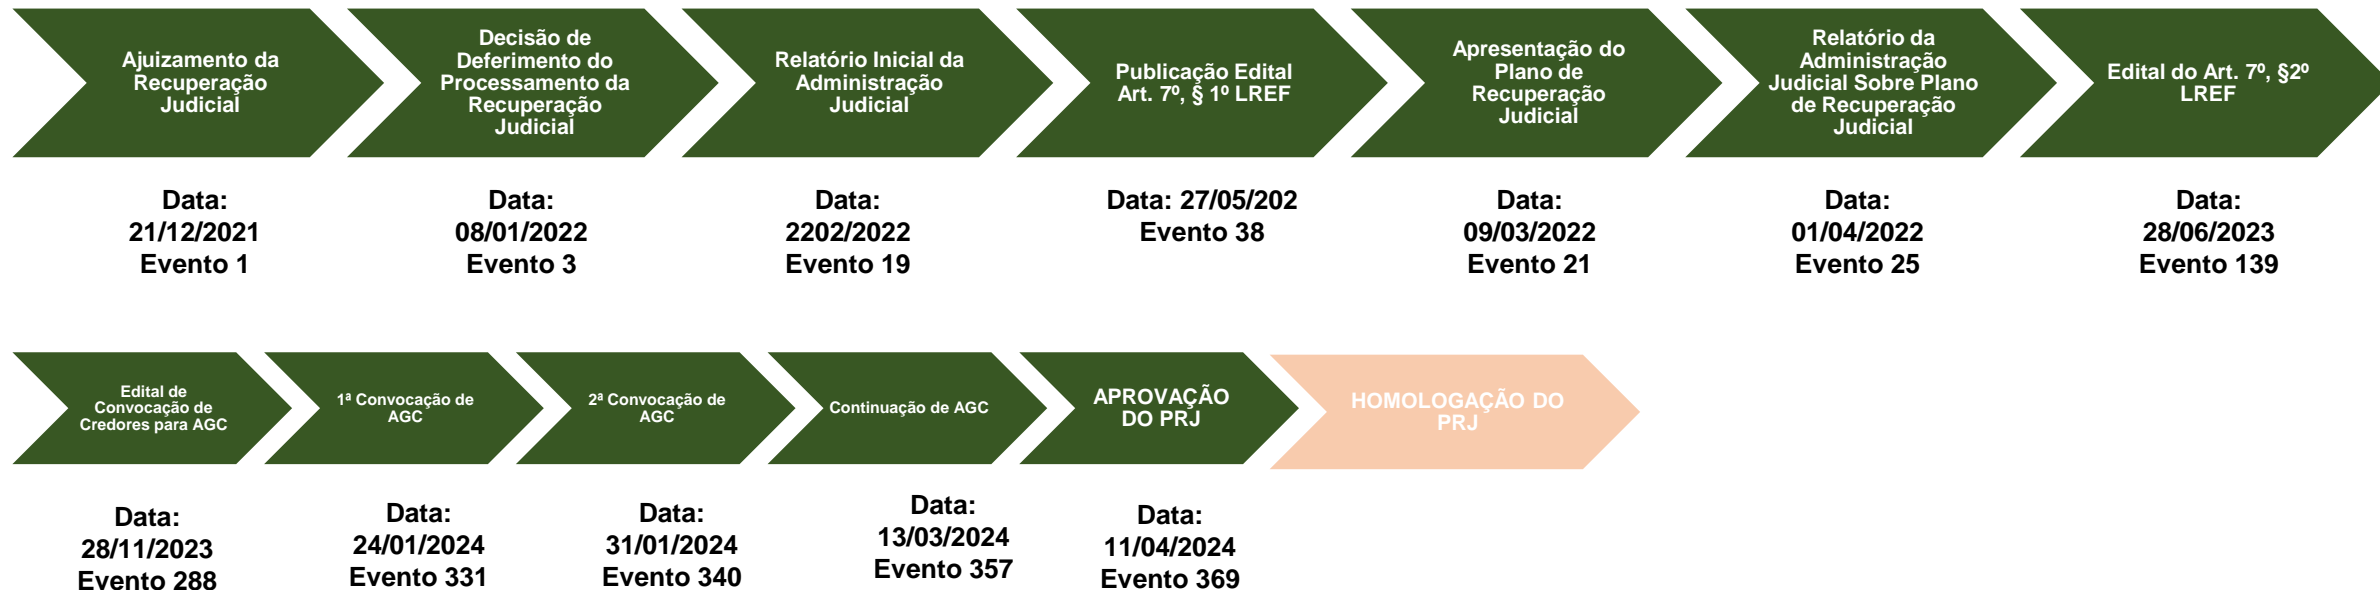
Ajuizamento da Recuperação Judicial

Decisão de Deferimento do Processamento da Recuperação Judicial

Relatório Inicial da Administração Judicial

Publicação Edital Art. 7º, § 1º LREF

Apresentação do Plano de Recuperação Judicial

Relatório da Administração Judicial Sobre Plano de Recuperação Judicial

Edital do Art. 7º, §2º LREF

Data: 21/12/2021 Evento 1

Data: 08/01/2022 Evento 3

Data: 2202/2022 Evento 19

Data: 27/05/202 Evento 38

Data: 09/03/2022 Evento 21

Data: 01/04/2022 Evento 25

Data: 28/06/2023 Evento 139

Edital de Convocação de Credores para AGC

1ª Convocação de AGC

2ª Convocação de AGC

Continuação de AGC

APROVAÇÃO DO PRJ

HOMOLOGAÇÃO DO PRJ

Data: 28/11/2023 Evento 288

Data: 24/01/2024 Evento 331

Data: 31/01/2024 Evento 340

Data: 13/03/2024 Evento 357

Data: 11/04/2024 Evento 369